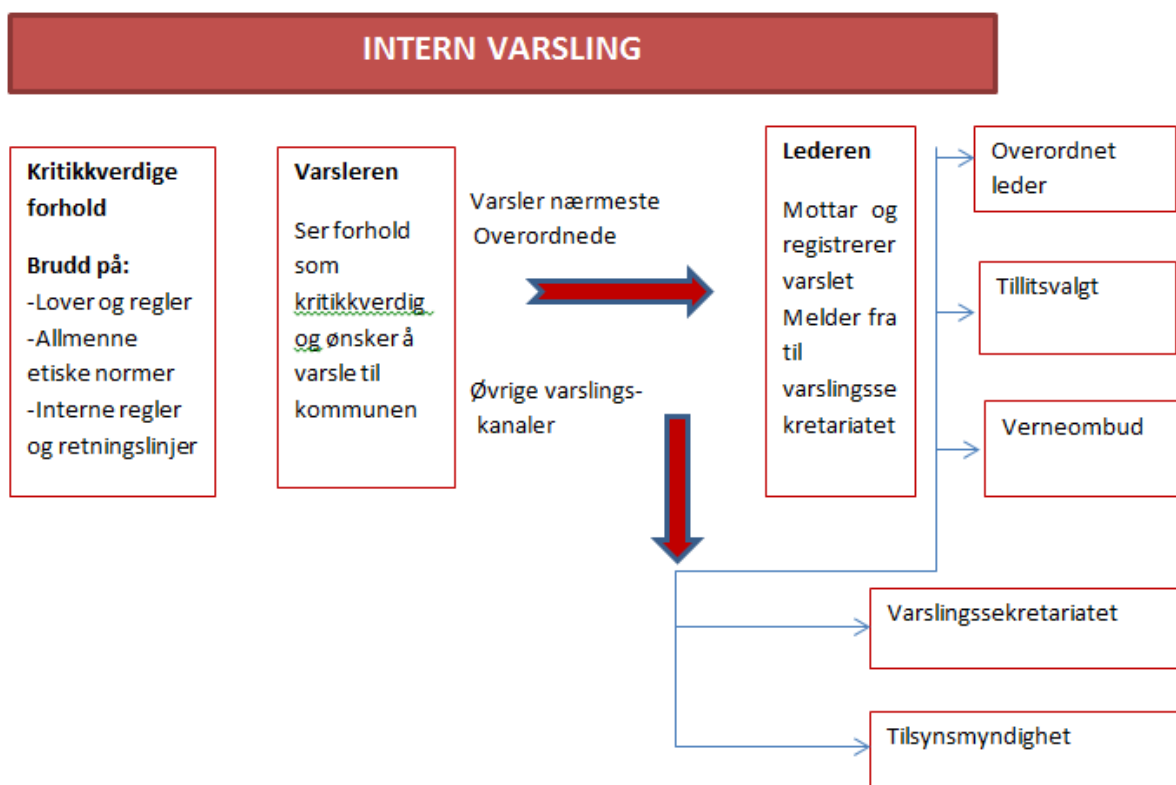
INTERN VARSLING

Kritikkverdige forhold

Brudd på:
-Lover og regler
-Allmenne etiske normer
-Interne regler og retningslinjer

Varsleren

Ser forhold som kritikkverdig og ønsker å varsle til kommunen

Varsler nærmeste Overordnede

Øvrige varslings-kanaler

Lederen

Mottar og registrerer varslet
Melder fra til varslingssekretariatet

Overordnet leder

Tillitsvalgt

Verneombud

Varslingssekretariatet

Tilsynsmyndighet